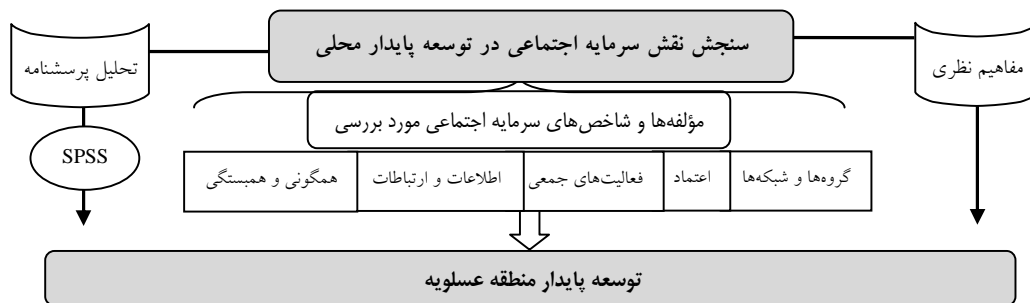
سنجش نقش سرمایه اجتماعی در توسعه پایدار محلی

مفاهیم نظری

تحلیل پرسشنامه

SPSS

مؤلفه‌ها و شاخص‌های سرمایه اجتماعی مورد بررسی

گروه‌ها و شبکه‌ها

اعتماد

فعالیت‌های جمعی

اطلاعات و ارتباطات

همگونی و همبستگی

توسعه پایدار منطقه عسلویه